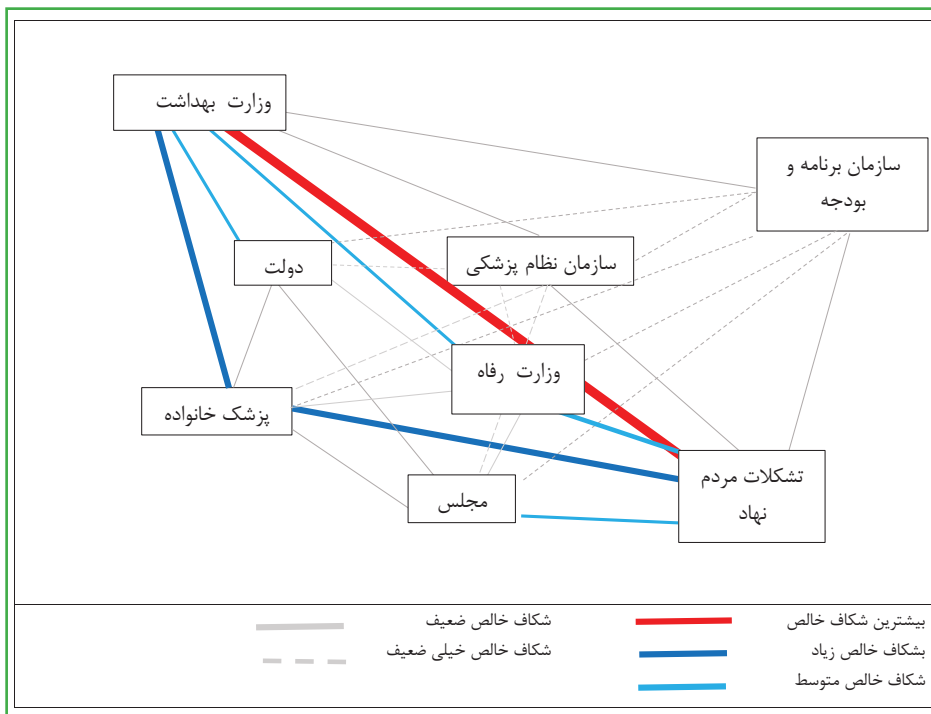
وزارت بهداشت

سازمان برنامه و بودجه

دولت

سازمان نظام پزشکی

وزارت رفاه

پزشک خانواده

تشکلات مردم نهاد

مجلس

بیشترین شکاف خالص

شکاف خالص ضعیف

بشکاف خالص زیاد

شکاف خالص خیلی ضعیف

شکاف خالص متوسط